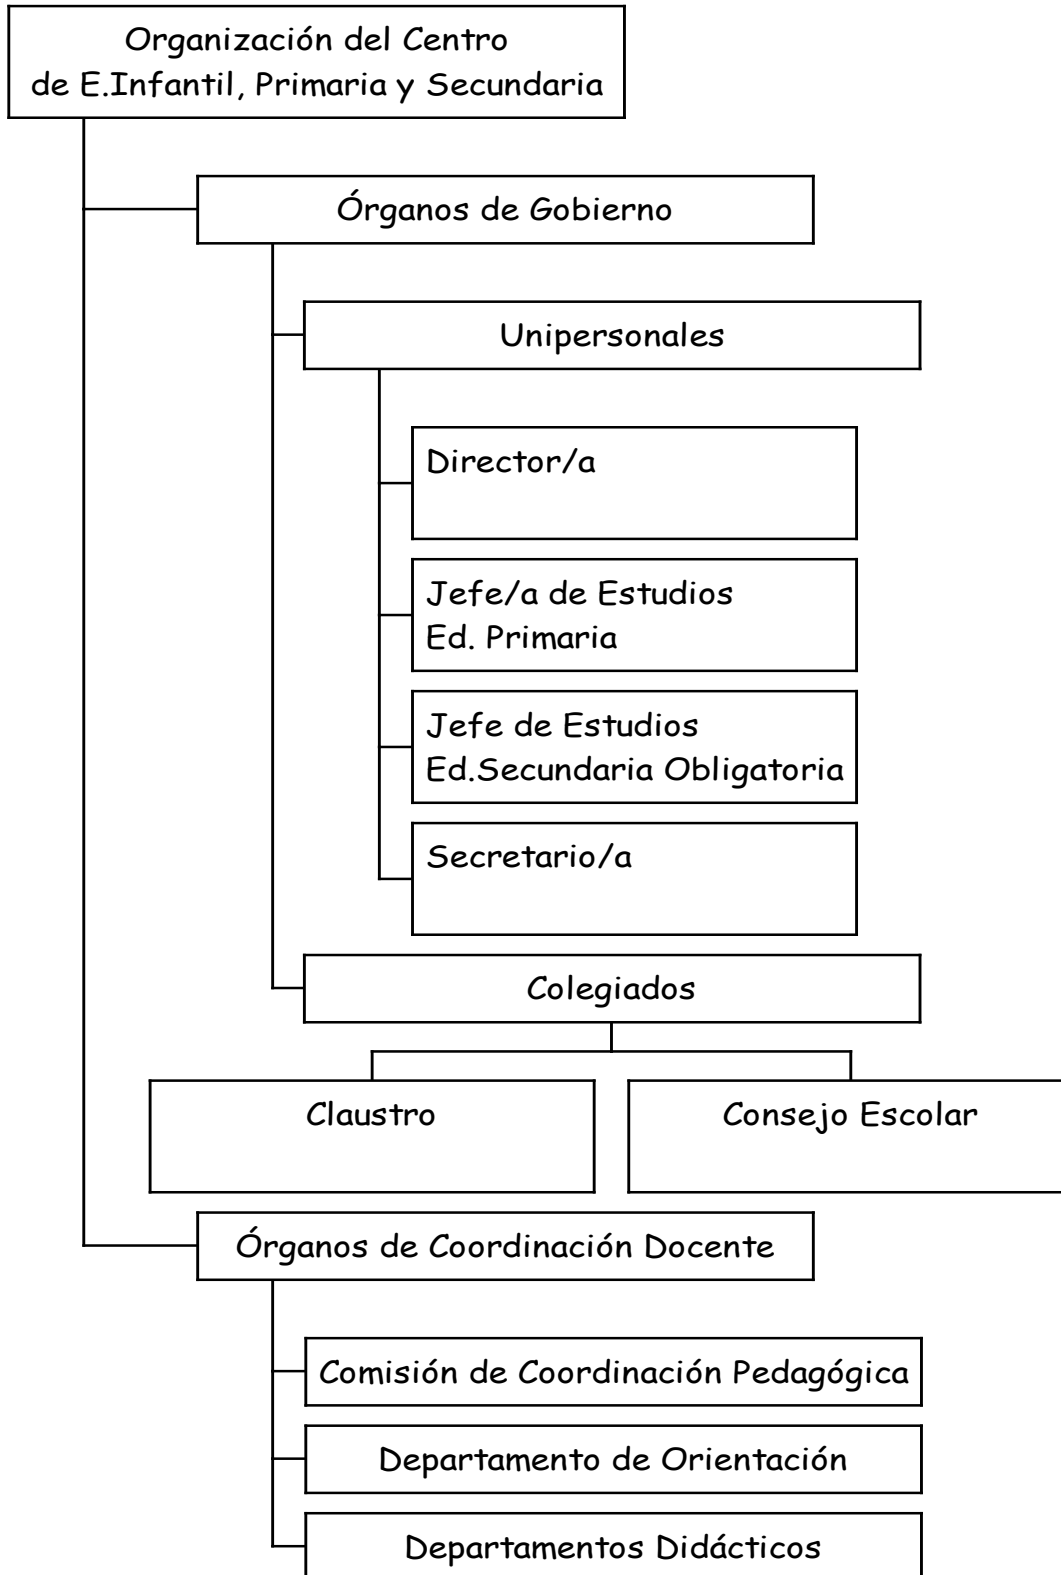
Organización del Centro
de E.Infantil, Primaria y Secundaria

Órganos de Gobierno

Unipersonales

Director/a

Jefe/a de Estudios
Ed. Primaria

Jefe de Estudios
Ed.Secundaria Obligatoria

Secretario/a

Colegiados

Claustro

Consejo Escolar

Órganos de Coordinación Docente

Comisión de Coordinación Pedagógica

Departamento de Orientación

Departamentos Didácticos